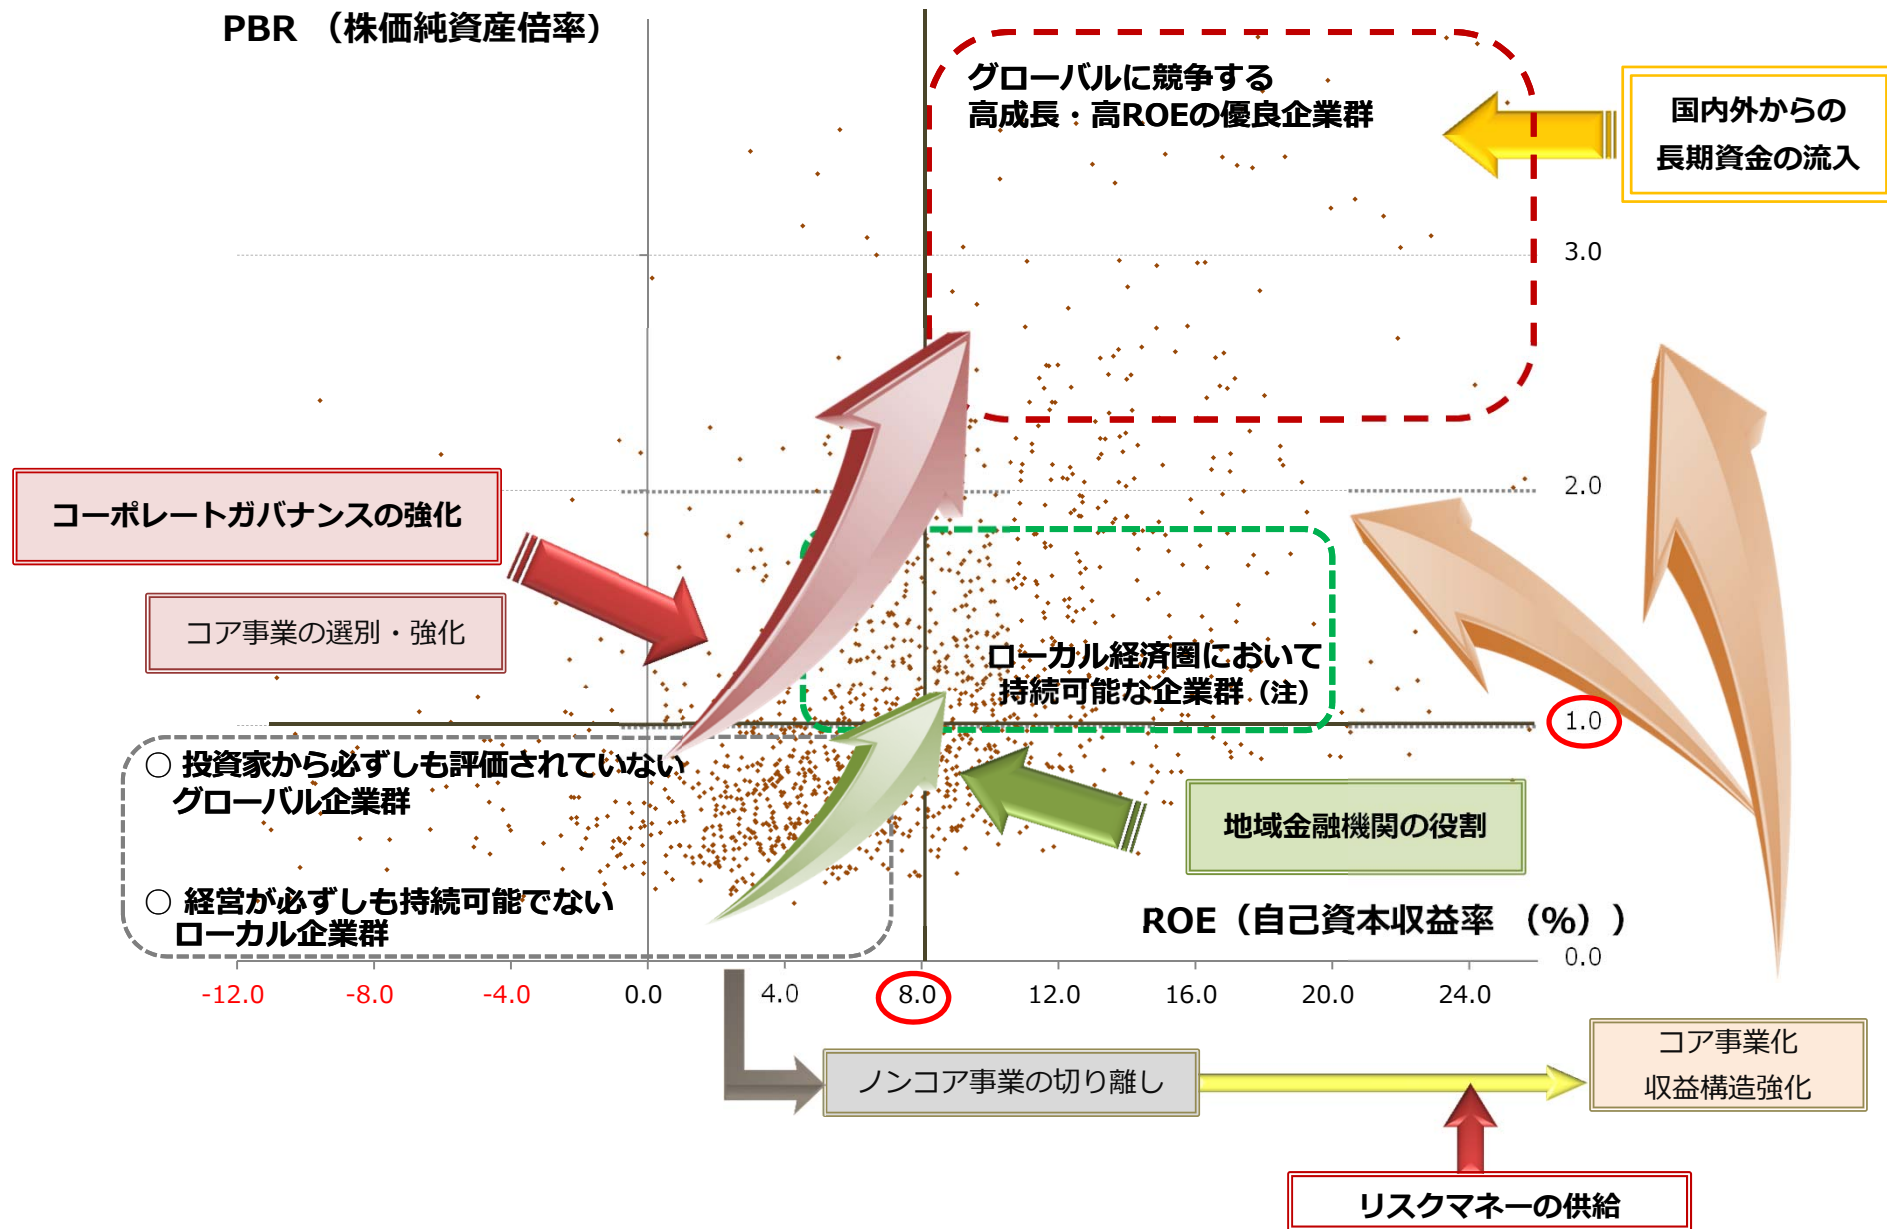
PBR （株価純資産倍率）

グローバルに競争する
高成長・高ROEの優良企業群

国内外からの
長期資金の流入

3.0

2.0

コーポレートガバナンスの強化

コア事業の選別・強化

ローカル経済圏において
持続可能な企業群（注）

1.0

○ 投資家から必ずしも評価されていない
グローバル企業群

○ 経営が必ずしも持続可能でない
ローカル企業群

地域金融機関の役割

ROE（自己資本収益率 （%））

0.0

-12.0　-8.0　-4.0　0.0　4.0　8.0　12.0　16.0　20.0　24.0

ノンコア事業の切り離し

コア事業化
収益構造強化

リスクマネーの供給